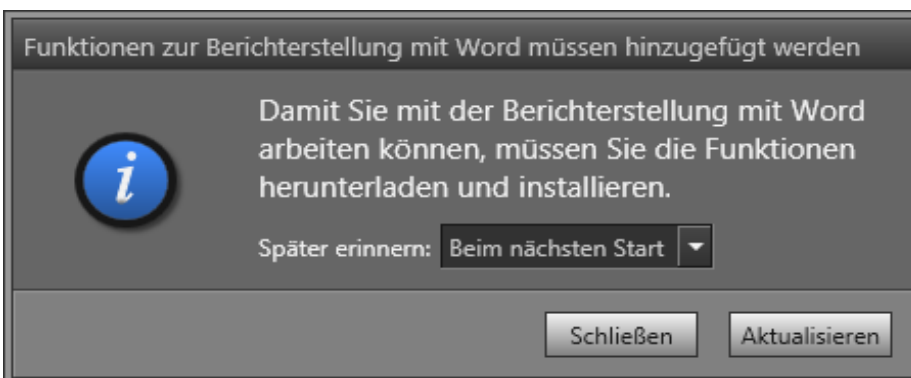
Funktionen zur Berichterstellung mit Word müssen hinzugefügt werden

i

Damit Sie mit der Berichterstellung mit Word arbeiten können, müssen Sie die Funktionen herunterladen und installieren.

Später erinnern: Beim nächsten Start

Schließen Aktualisieren